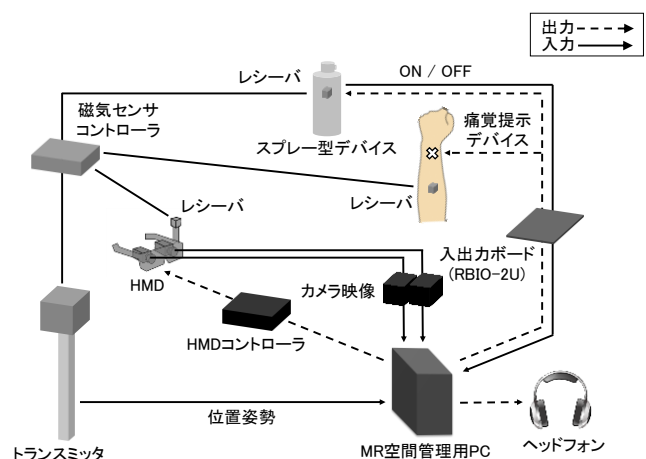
出力
入力

レシーバ
ON / OFF
磁気センサ
コントローラ
痛覚提示
デバイス
スプレー型デバイス
レシーバ
レシーバ
入出力ボード
(RBIO−2U)
HMD
カメラ映像
HMDコントローラ
位置姿勢
トランスミッタ
MR空間管理用PC
ヘッドフォン